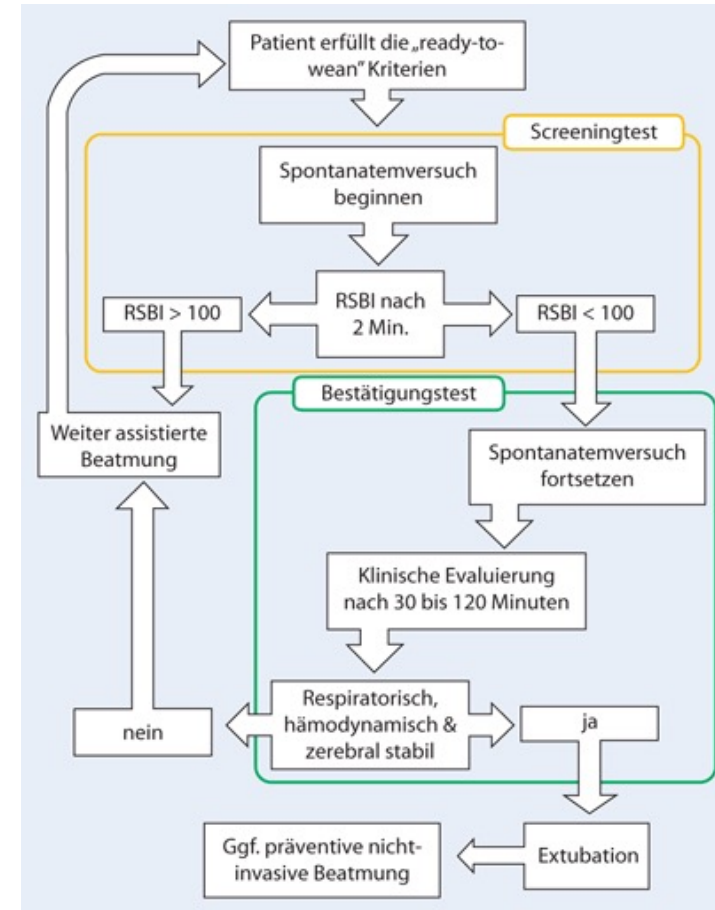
Patient erfüllt die „ready-to-wean" Kriterien

Screeningtest

Spontanatemversuch beginnen

RSBI > 100

RSBI nach 2 Min.

RSBI < 100

Bestätigungstest

Weiter assistierte Beatmung

Spontanatemversuch fortsetzen

Klinische Evaluierung nach 30 bis 120 Minuten

nein

Respiratorisch, hämodynamisch & zerebral stabil

ja

Ggf. präventive nicht-invasive Beatmung

Extubation